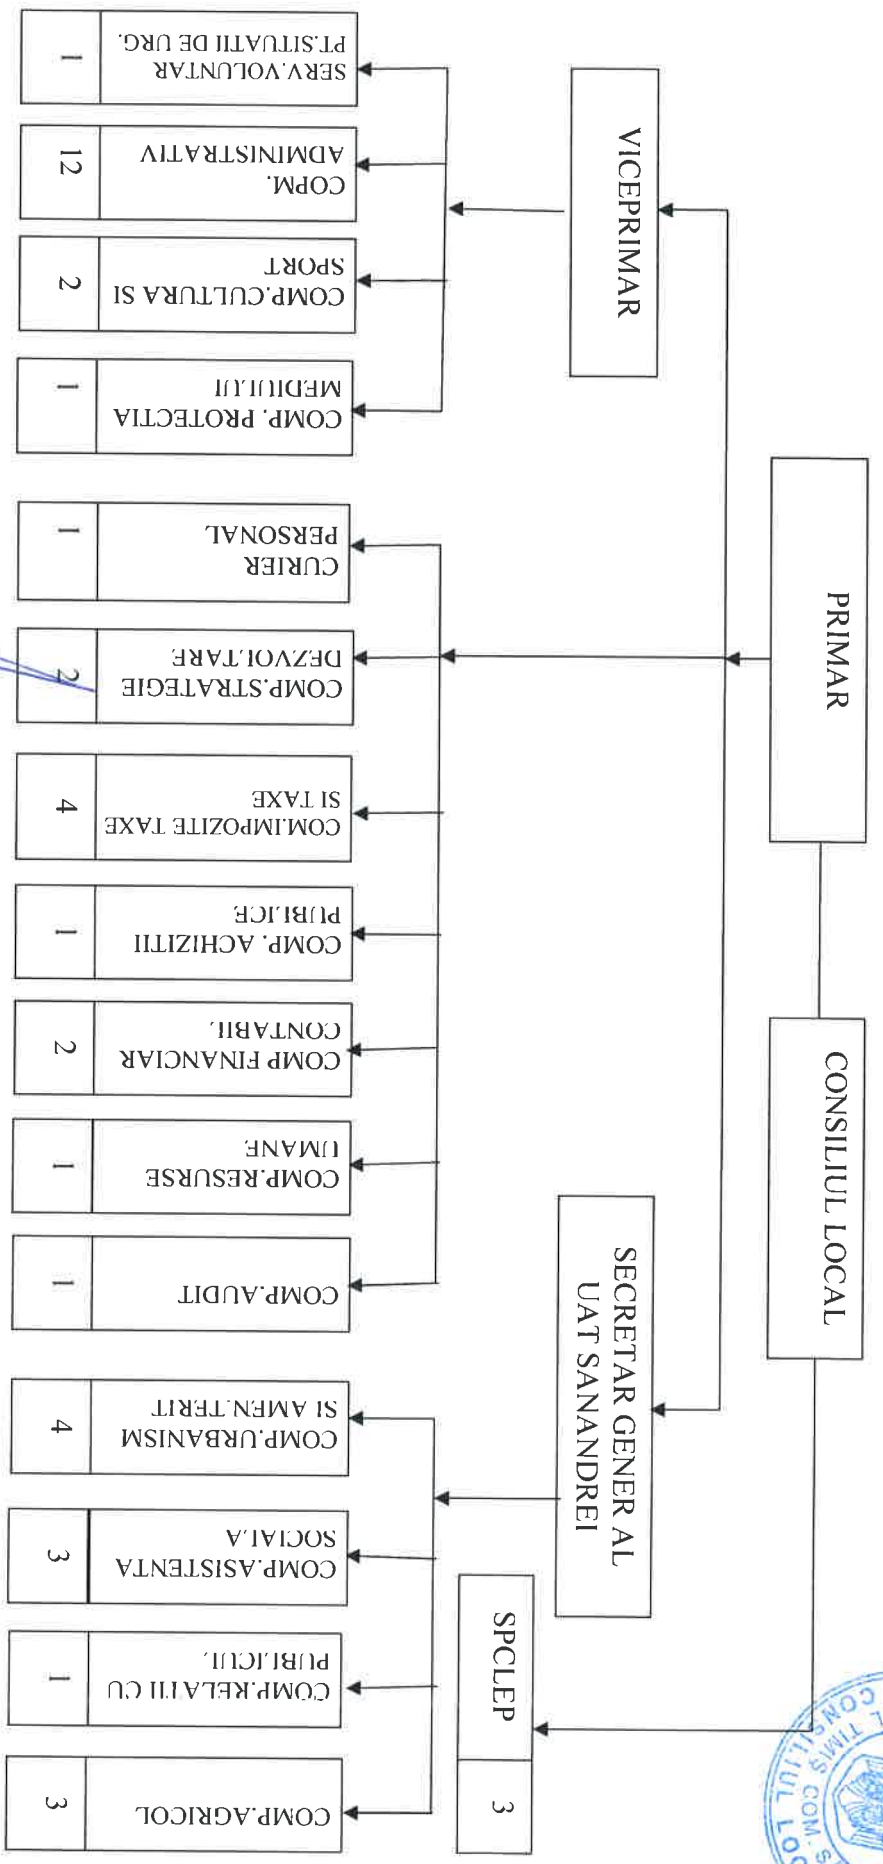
CONSILIUL LOCAL

PRIMAR

VICEPRIMAR

SECRETAR GENERAL UAT SANANDREI

SPCLEP | 3

COMP. PROTECTIA MEDIULUI | 1
COMP.CULTURA SI SPORT | 2
COPM. ADMINISTRATIV | 12
SERV.VOLUNTAR PT.SITUATII DE URG. | 1

COMP.AUDIT | 1
COMP.RESURSE UMANE | 1
COMP FINANCIAR CONTABIL | 2
COMP. ACHIZITII PUBLICE | 1
COM.IMPOZITE TAXE SI TAXE | 4
COMP.STRATEGIE DEZVOLTARE | 2
CURIER PERSONAL | 1

COMP.AGRICOL | 3
COMP.RELATII CU PUBLICUL | 1
COMP.ASISTENTA SOCIALA | 3
COMP.URBANISM SI AMEN.TERIT | 4

COM. SANANDREI CONSILIUL LOCAL